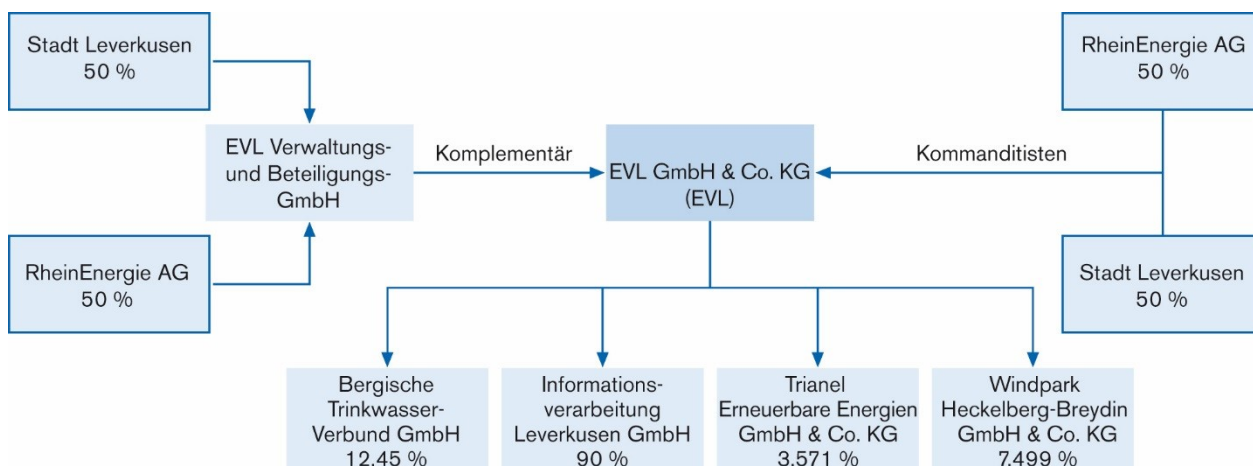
Stadt Leverkusen
50 %

RheinEnergie AG
50 %

EVL Verwaltungs- und Beteiligungs-GmbH

Komplementär

EVL GmbH & Co. KG
(EVL)

Kommanditisten

RheinEnergie AG
50 %

Stadt Leverkusen
50 %

Bergische Trinkwasser-Verbund GmbH
12,45 %

Informations-verarbeitung Leverkusen GmbH
90 %

Trianel Erneuerbare Energien GmbH & Co. KG
3,571 %

Windpark Heckelberg-Breydin GmbH & Co. KG
7,499 %